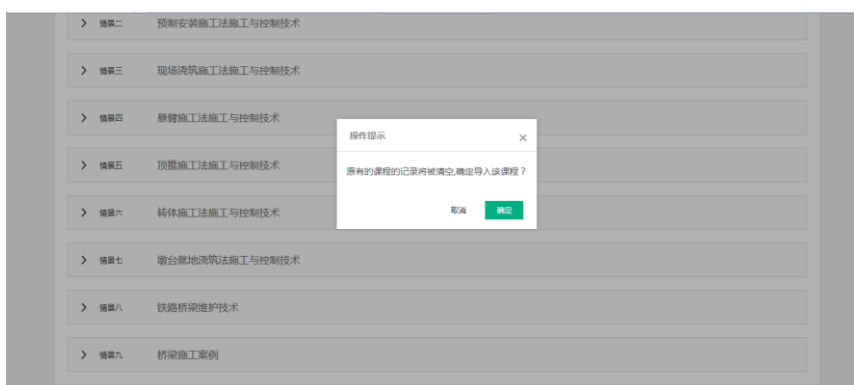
情景二 预制安装施工法施工与控制技术

情景三 现场浇筑施工法施工与控制技术

情景四 悬臂施工法施工与控制技术

情景五 顶推施工法施工与控制技术

情景六 转体施工法施工与控制技术

情景七 墩台就地浇筑法施工与控制技术

情景八 铁路桥梁维护技术

情景九 桥梁施工案例

操作提示 ×

原有的课程的记录将被清空,确定导入该课程？

取消 确定